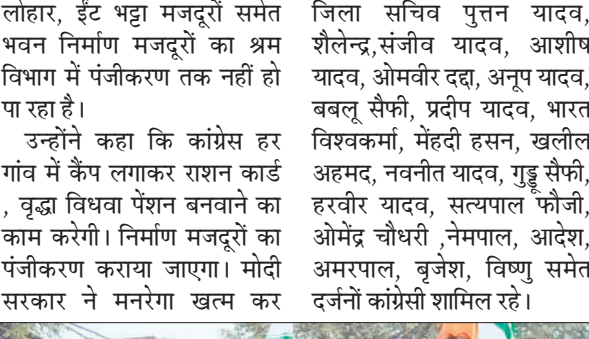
लोहार, ईंट भट्टा मजदूरों समेत भवन निर्माण मजदूरों का श्रम विभाग में पंजीकरण तक नहीं हो पा रहा है।

उन्होंने कहा कि कांग्रेस हर गांव में कैंप लगाकर राशन कार्ड , वृद्धा विधवा पेंशन बनवाने का काम करेगी। निर्माण मजदूरों का पंजीकरण कराया जाएगा। मोदी सरकार ने मनरेगा खत्म कर

जिला सचिव पुत्तन यादव, शैलेन्द्र,संजीव यादव, आशीष यादव, ओमवीर दद्दा, अनूप यादव, बबलू सैफी, प्रदीप यादव, भारत विश्वकर्मा, मेंहदी हसन, खलील अहमद, नवनीत यादव, गुड्डू सैफी, हरवीर यादव, सत्यपाल फौजी, ओमेंद्र चौधरी ,नेमपाल, आदेश, अमरपाल, बृजेश, विष्णु समेत दर्जनों कांग्रेसी शामिल रहे।